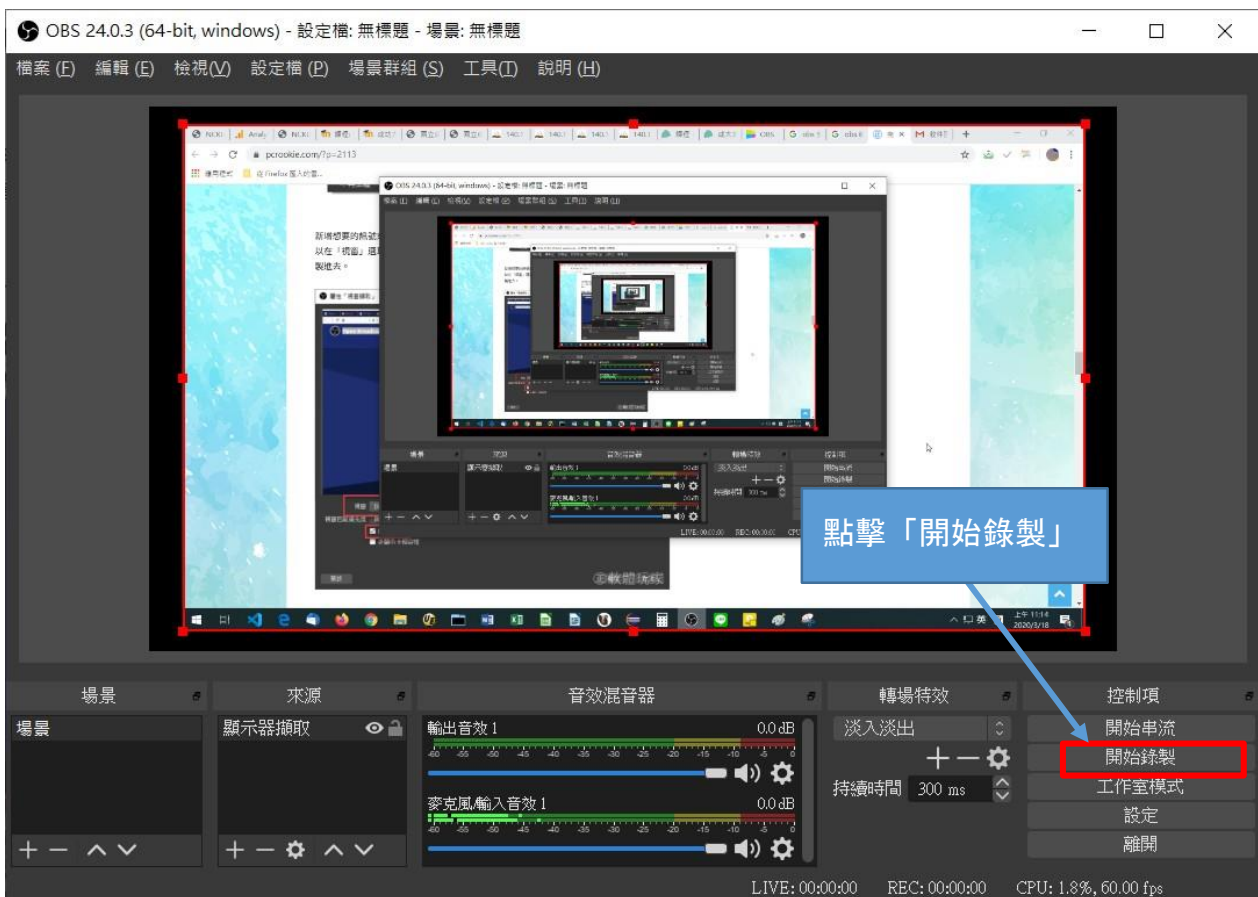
OBS 24.0.3 (64-bit, windows) - 設定檔: 無標題 - 場景: 無標題

檔案 (F) 編輯 (E) 檢視(V) 設定檔 (P) 場景群組 (S) 工具(T) 說明 (H)

pcrookie.com/?p=2113

點擊「開始錄製」

場景
場景
+ − ∧ ∨

來源
顯示器擷取
+ − ⚙ ∧ ∨

音效混音器
輸出音效 1
0.0 dB
-60 -55 -50 -45 -40 -35 -30 -25 -20 -15 -10 -5 0
麥克風/輸入音效 1
0.0 dB
-60 -55 -50 -45 -40 -35 -30 -25 -20 -15 -10 -5 0

轉場特效
淡入淡出
+ − ⚙
持續時間 300 ms

控制項
開始串流
開始錄製
工作室模式
設定
離開

LIVE: 00:00:00 REC: 00:00:00 CPU: 1.8%, 60.00 fps